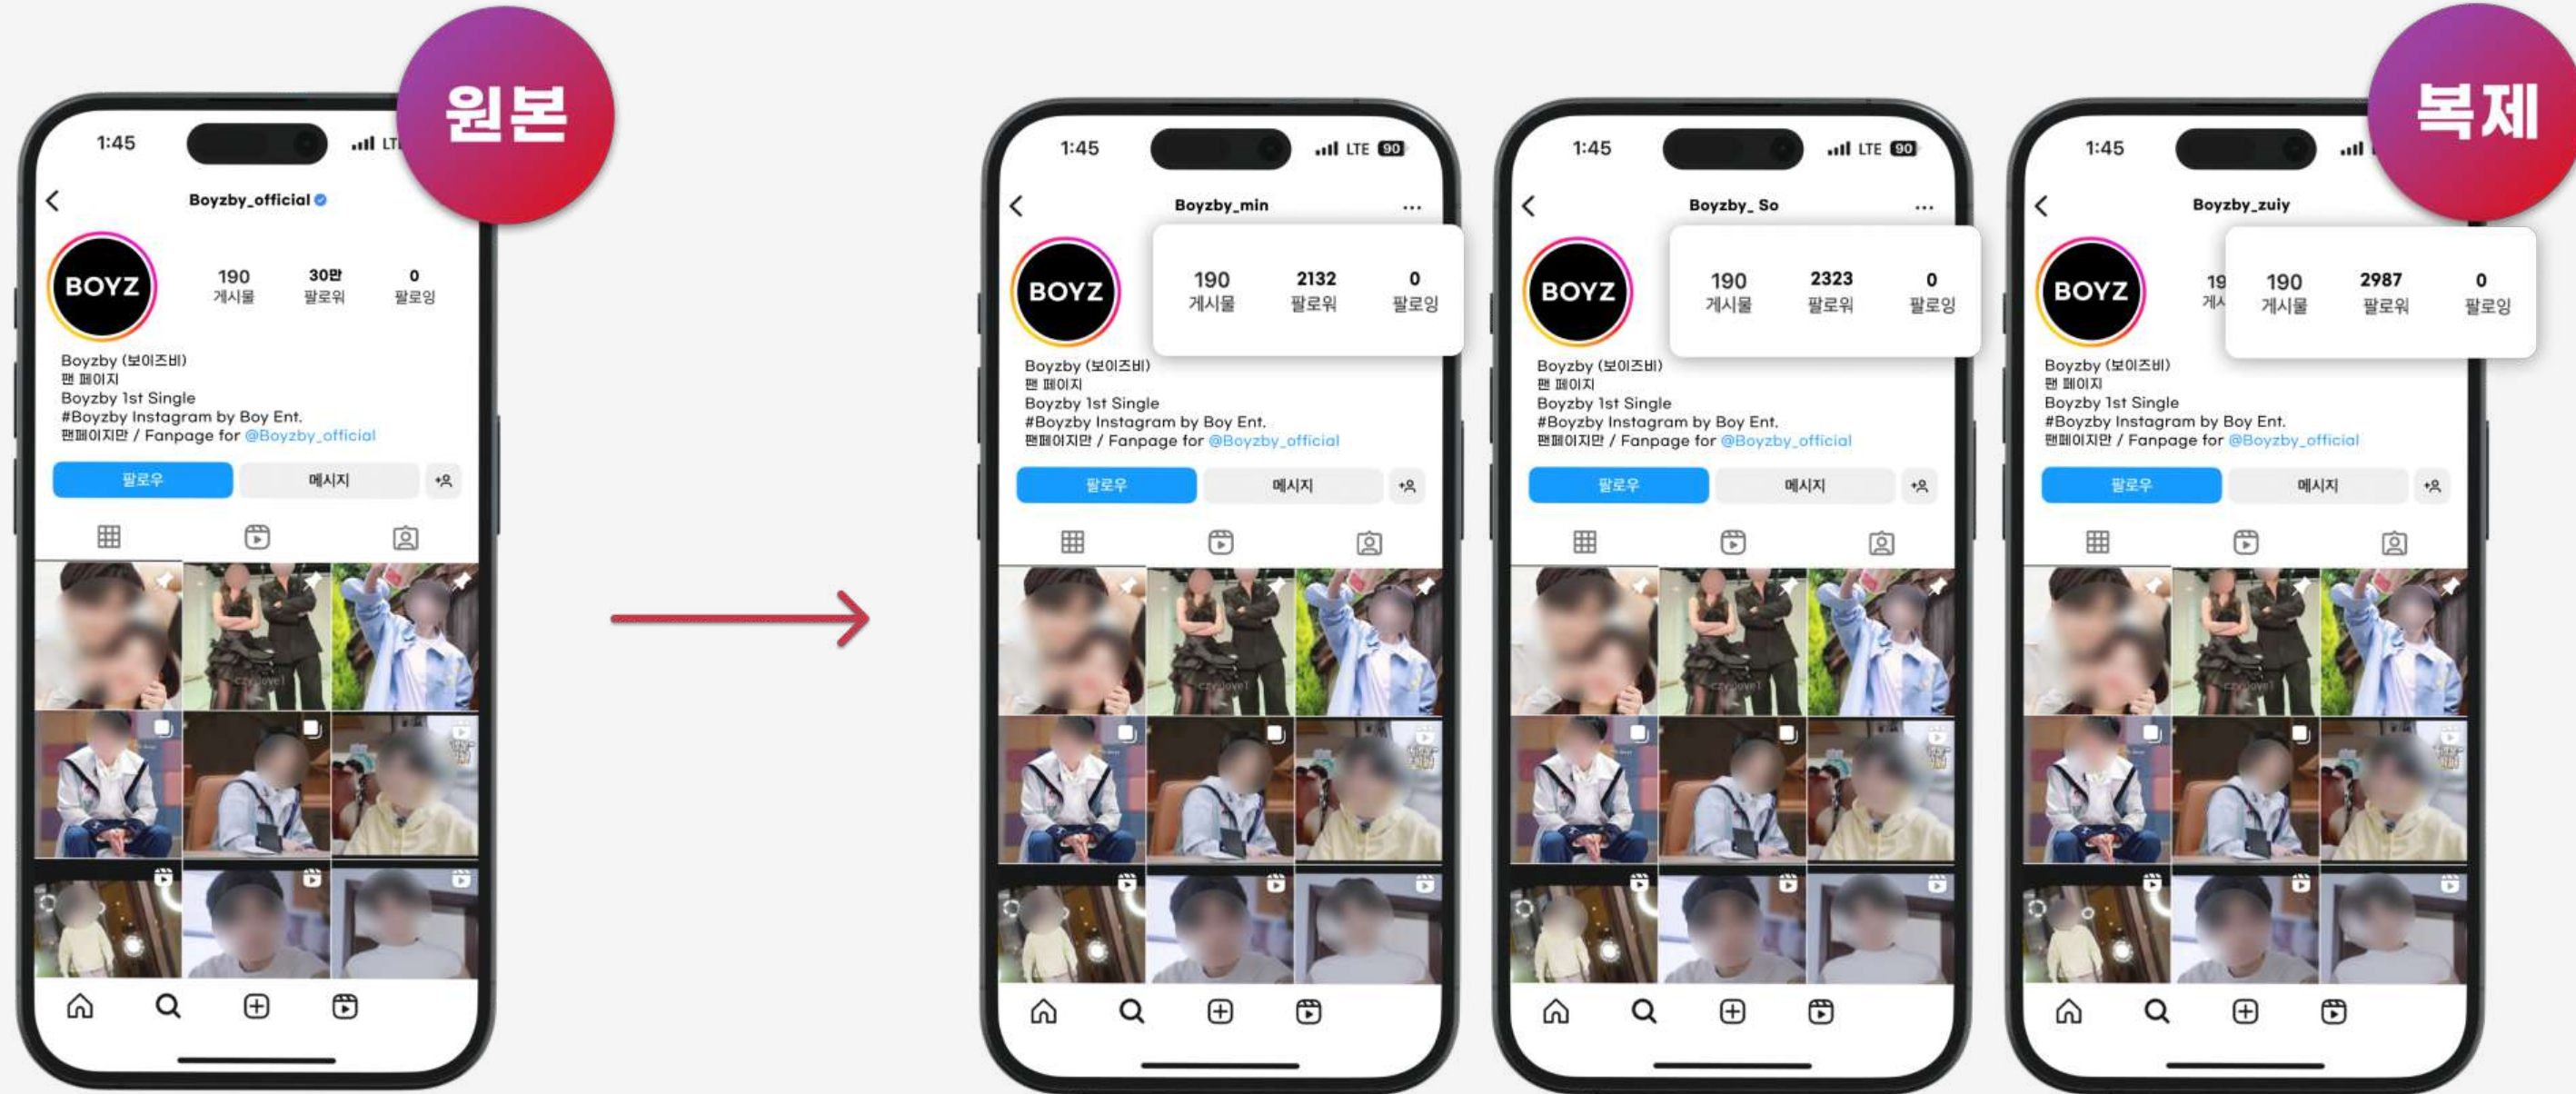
원본

1:45

Boyzby_official

BOYZ

190 게시물
30만 팔로워
0 팔로잉

Boyzby (보이즈비)
팬 페이지
Boyzby 1st Single
#Boyzby Instagram by Boy Ent.
팬페이지만 / Fanpage for @Boyzby_official

팔로우
메시지

복제

1:45 LTE 90

Boyzby_min

BOYZ

190 게시물
2132 팔로워
0 팔로잉

Boyzby (보이즈비)
팬 페이지
Boyzby 1st Single
#Boyzby Instagram by Boy Ent.
팬페이지만 / Fanpage for @Boyzby_official

팔로우
메시지

1:45 LTE 90

Boyzby_ So

BOYZ

190 게시물
2323 팔로워
0 팔로잉

Boyzby (보이즈비)
팬 페이지
Boyzby 1st Single
#Boyzby Instagram by Boy Ent.
팬페이지만 / Fanpage for @Boyzby_official

팔로우
메시지

1:45

Boyzby_zuiy

BOYZ

190 게시물
2987 팔로워
0 팔로잉

Boyzby (보이즈비)
팬 페이지
Boyzby 1st Single
#Boyzby Instagram by Boy Ent.
팬페이지만 / Fanpage for @Boyzby_official

팔로우
메시지